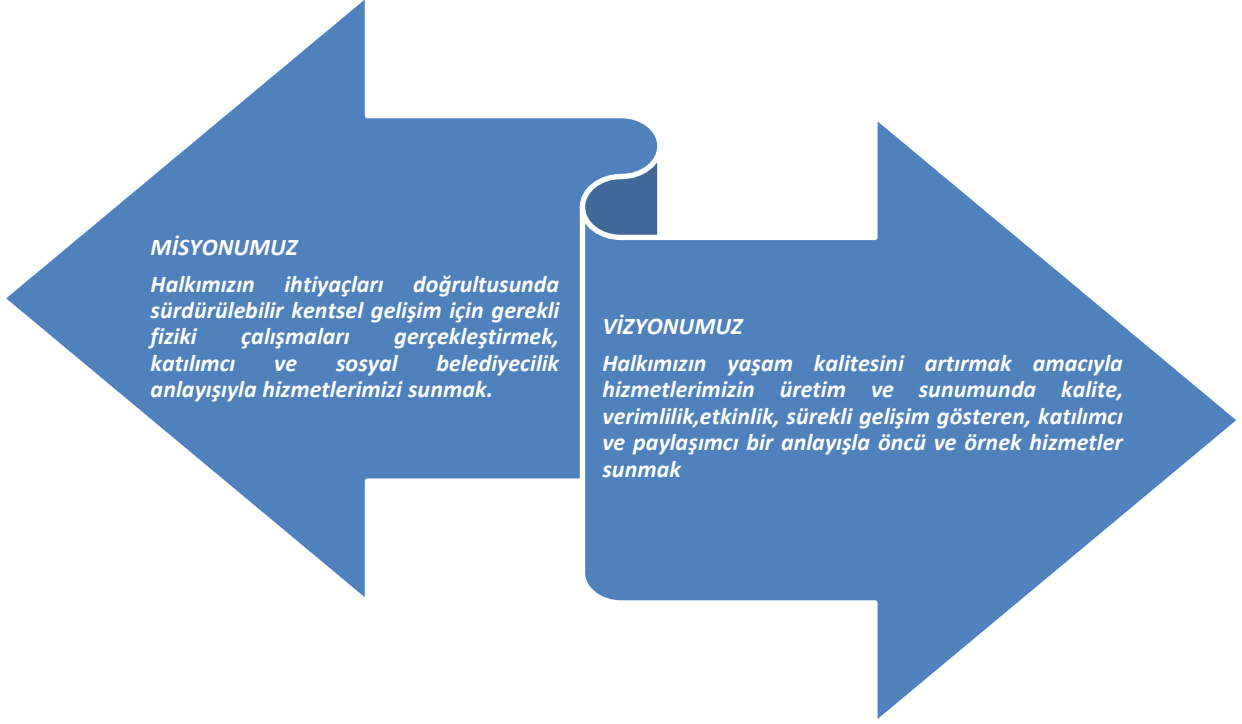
MİSYONUMUZ

Halkımızın ihtiyaçları doğrultusunda sürdürülebilir kentsel gelişim için gerekli fiziki çalışmaları gerçekleştirmek, katılımcı ve sosyal belediyecilik anlayışıyla hizmetlerimizi sunmak.

VİZYONUMUZ

Halkımızın yaşam kalitesini artırmak amacıyla hizmetlerimizin üretim ve sunumunda kalite, verimlilik,etkinlik, sürekli gelişim gösteren, katılımcı ve paylaşımcı bir anlayışla öncü ve örnek hizmetler sunmak